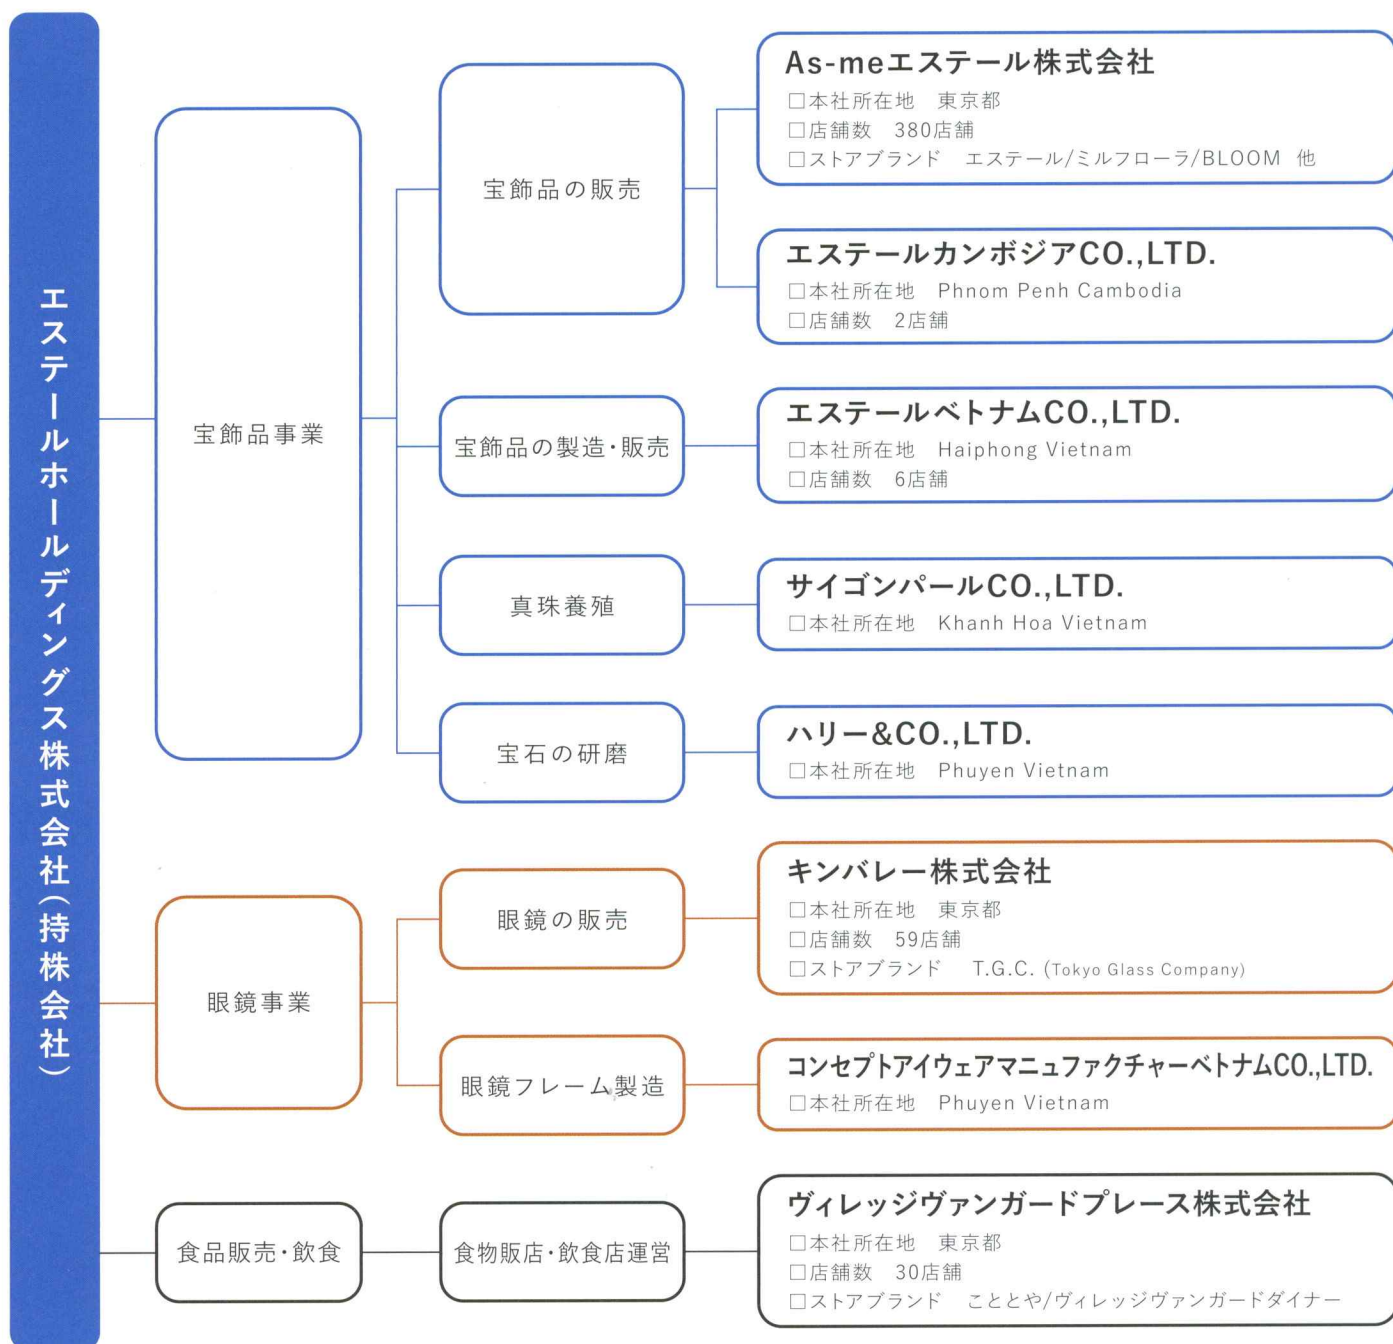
エステールホールディングス株式会社(持株会社)

宝飾品事業

宝飾品の販売

As-meエステール株式会社
□本社所在地　東京都
□店舗数　380店舗
□ストアブランド　エステール/ミルフローラ/BLOOM　他

エステールカンボジアCO.,LTD.
□本社所在地　Phnom Penh Cambodia
□店舗数　2店舗

宝飾品の製造・販売

エステールベトナムCO.,LTD.
□本社所在地　Haiphong Vietnam
□店舗数　6店舗

真珠養殖

サイゴンパールCO.,LTD.
□本社所在地　Khanh Hoa Vietnam

宝石の研磨

ハリー&CO.,LTD.
□本社所在地　Phuyen Vietnam

眼鏡事業

眼鏡の販売

キンバレー株式会社
□本社所在地　東京都
□店舗数　59店舗
□ストアブランド　T.G.C. (Tokyo Glass Company)

眼鏡フレーム製造

コンセプトアイウェアマニュファクチャーベトナムCO.,LTD.
□本社所在地　Phuyen Vietnam

食品販売・飲食

食物販店・飲食店運営

ヴィレッジヴァンガードプレース株式会社
□本社所在地　東京都
□店舗数　30店舗
□ストアブランド　こととや/ヴィレッジヴァンガードダイナー